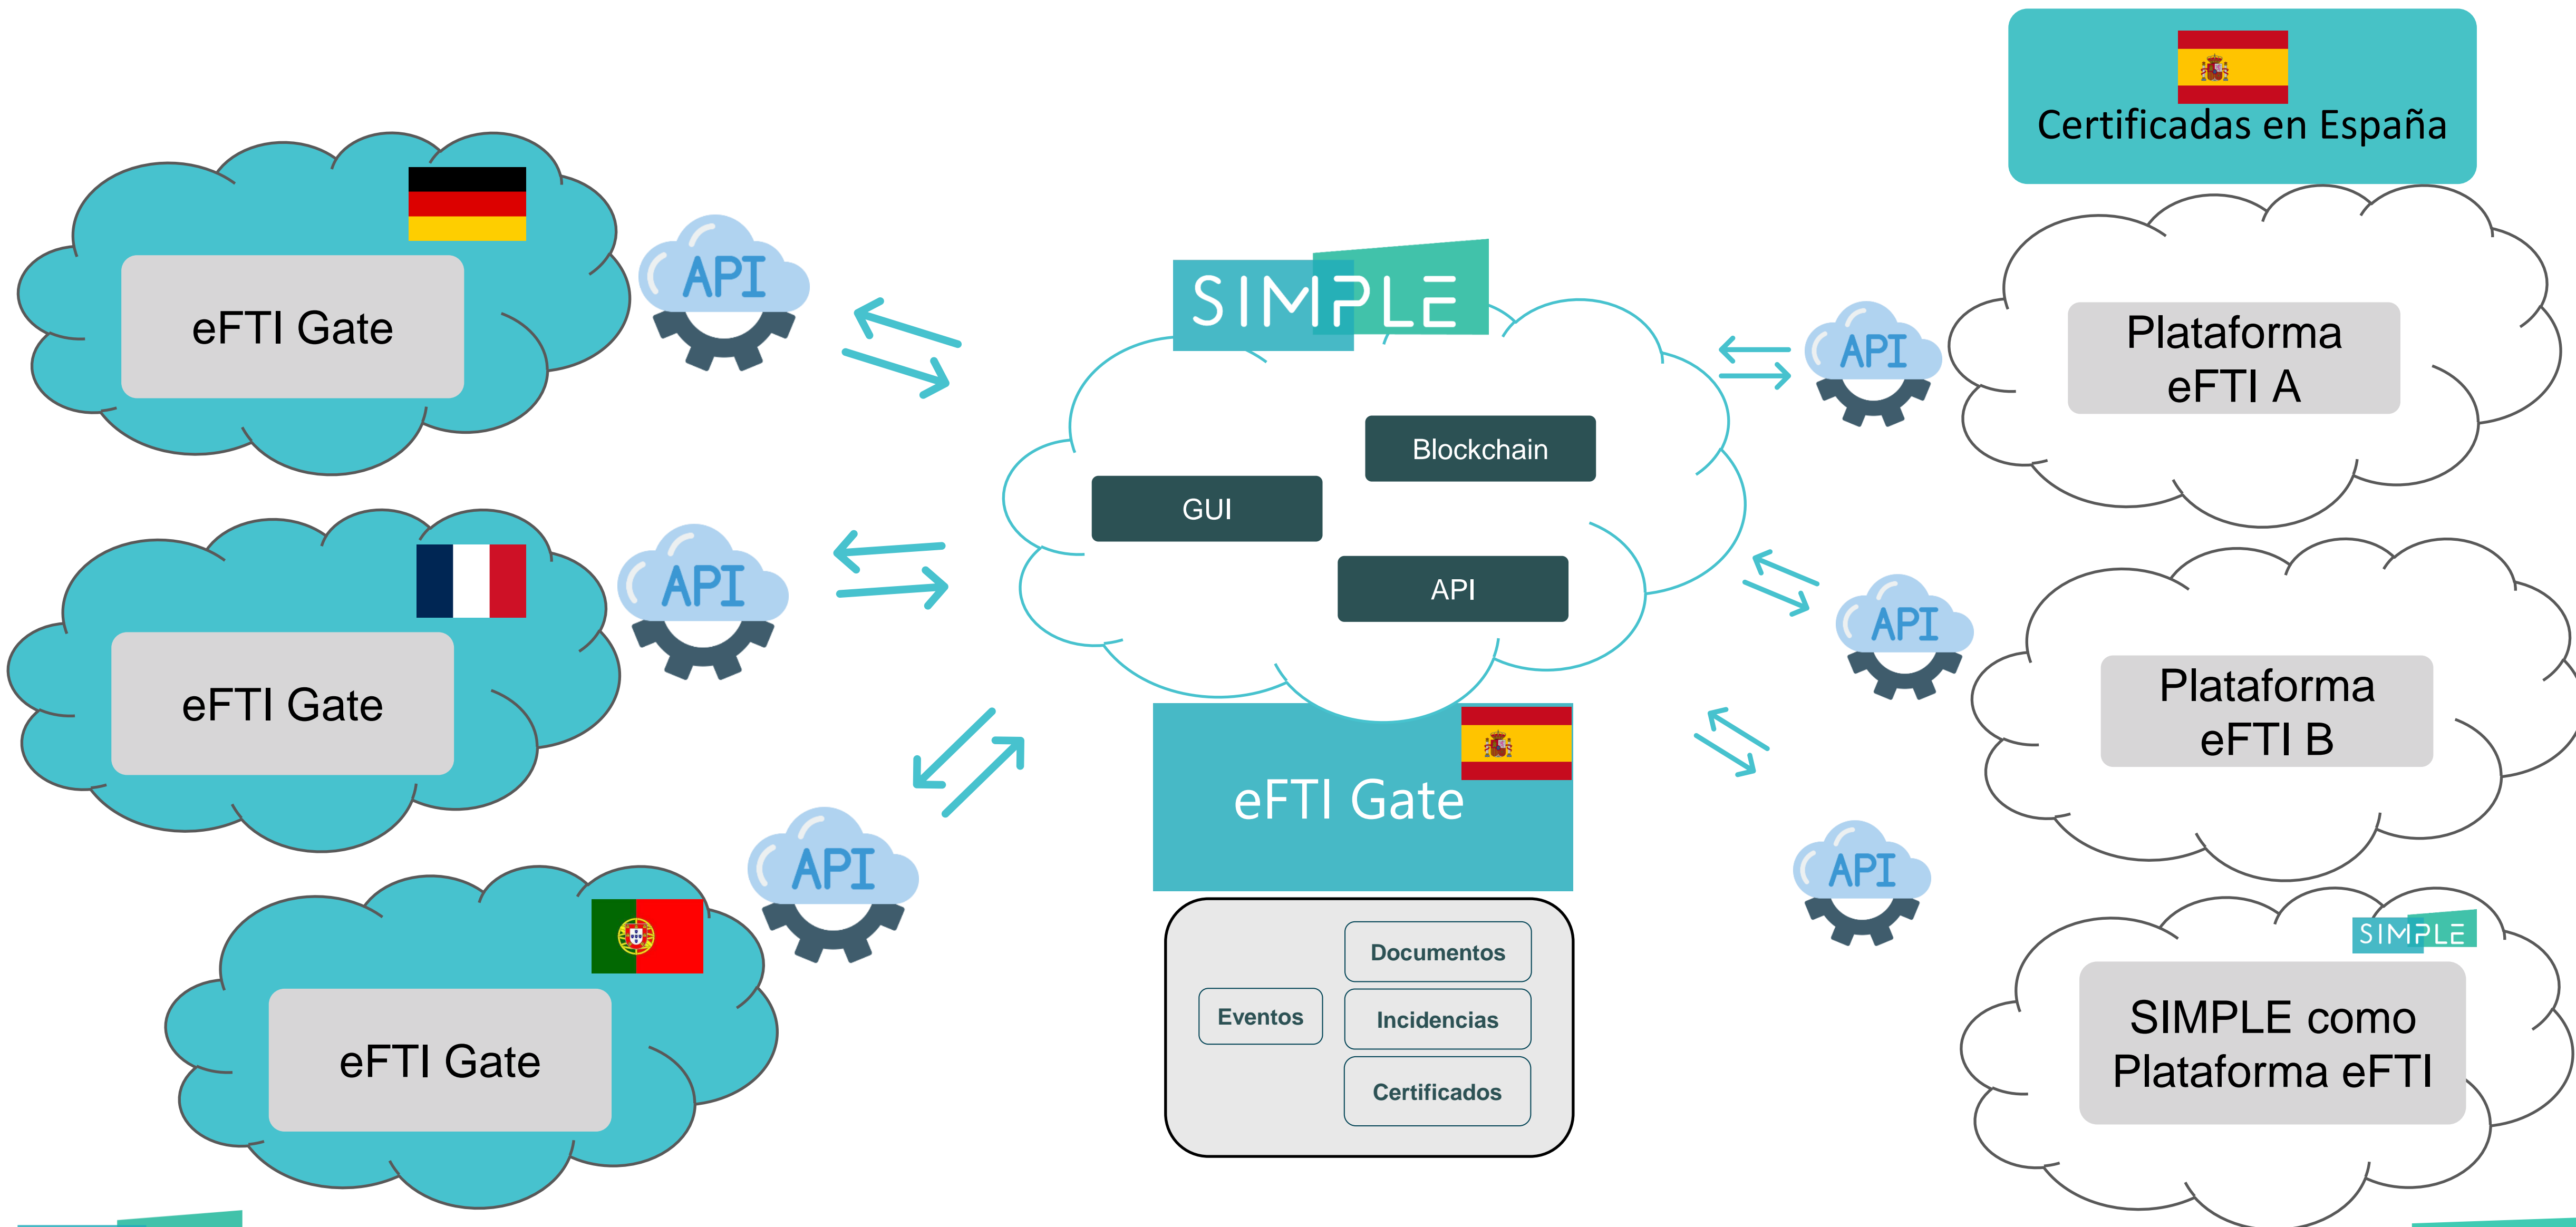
Certificadas en España

eFTI Gate

API

SIMPLE

Blockchain

GUI

API

API

Plataforma eFTI A

eFTI Gate

API

API

Plataforma eFTI B

eFTI Gate

API

eFTI Gate

API

SIMPLE

SIMPLE como Plataforma eFTI

Documentos

Eventos

Incidencias

Certificados